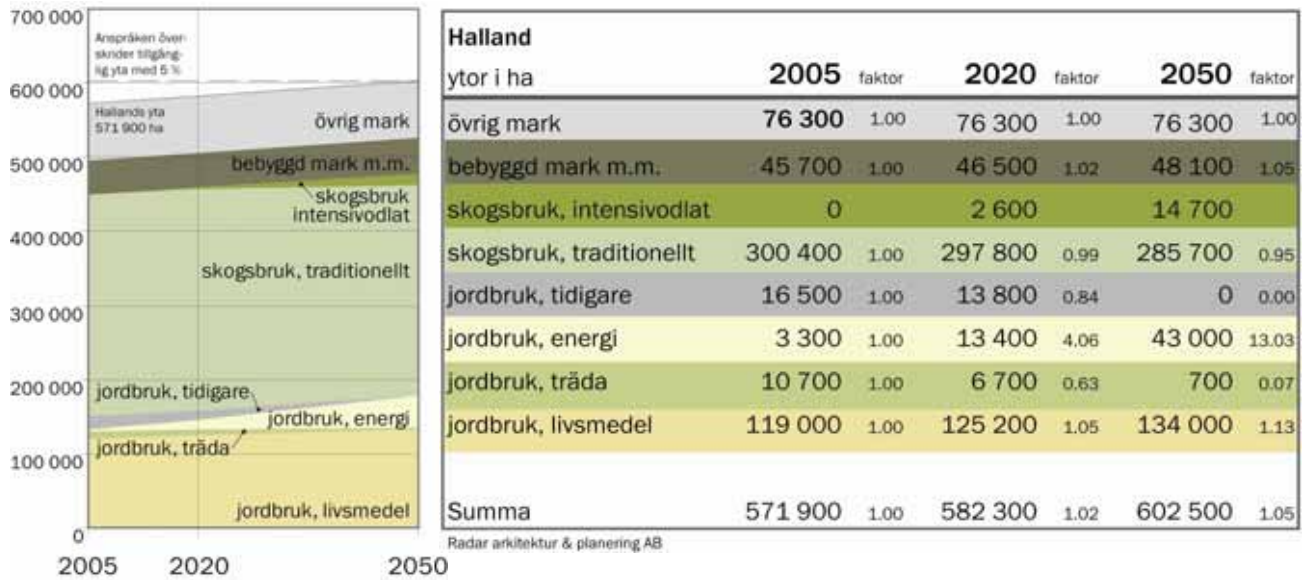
700 000
600 000
500 000
400 000
300 000
200 000
100 000
0

Anspråken överskrider tillgänglig yta med 5 %

Hallands yta 571 900 ha

övrig mark

bebyggd mark m.m.

skogsbruk intensivodlat

skogsbruk, traditionellt

jordbruk, tidigare

jordbruk, energi

jordbruk, träda

jordbruk, livsmedel

2005 2020 2050

| Halland ytor i ha | 2005 | faktor | 2020 | faktor | 2050 | faktor |
|---|---|---|---|---|---|---|
| övrig mark | 76 300 | 1.00 | 76 300 | 1.00 | 76 300 | 1.00 |
| bebyggd mark m.m. | 45 700 | 1.00 | 46 500 | 1.02 | 48 100 | 1.05 |
| skogsbruk, intensivodlat | 0 | | 2 600 | | 14 700 | |
| skogsbruk, traditionellt | 300 400 | 1.00 | 297 800 | 0.99 | 285 700 | 0.95 |
| jordbruk, tidigare | 16 500 | 1.00 | 13 800 | 0.84 | 0 | 0.00 |
| jordbruk, energi | 3 300 | 1.00 | 13 400 | 4.06 | 43 000 | 13.03 |
| jordbruk, träda | 10 700 | 1.00 | 6 700 | 0.63 | 700 | 0.07 |
| jordbruk, livsmedel | 119 000 | 1.00 | 125 200 | 1.05 | 134 000 | 1.13 |
| Summa | 571 900 | 1.00 | 582 300 | 1.02 | 602 500 | 1.05 |

Radar arkitektur & planering AB